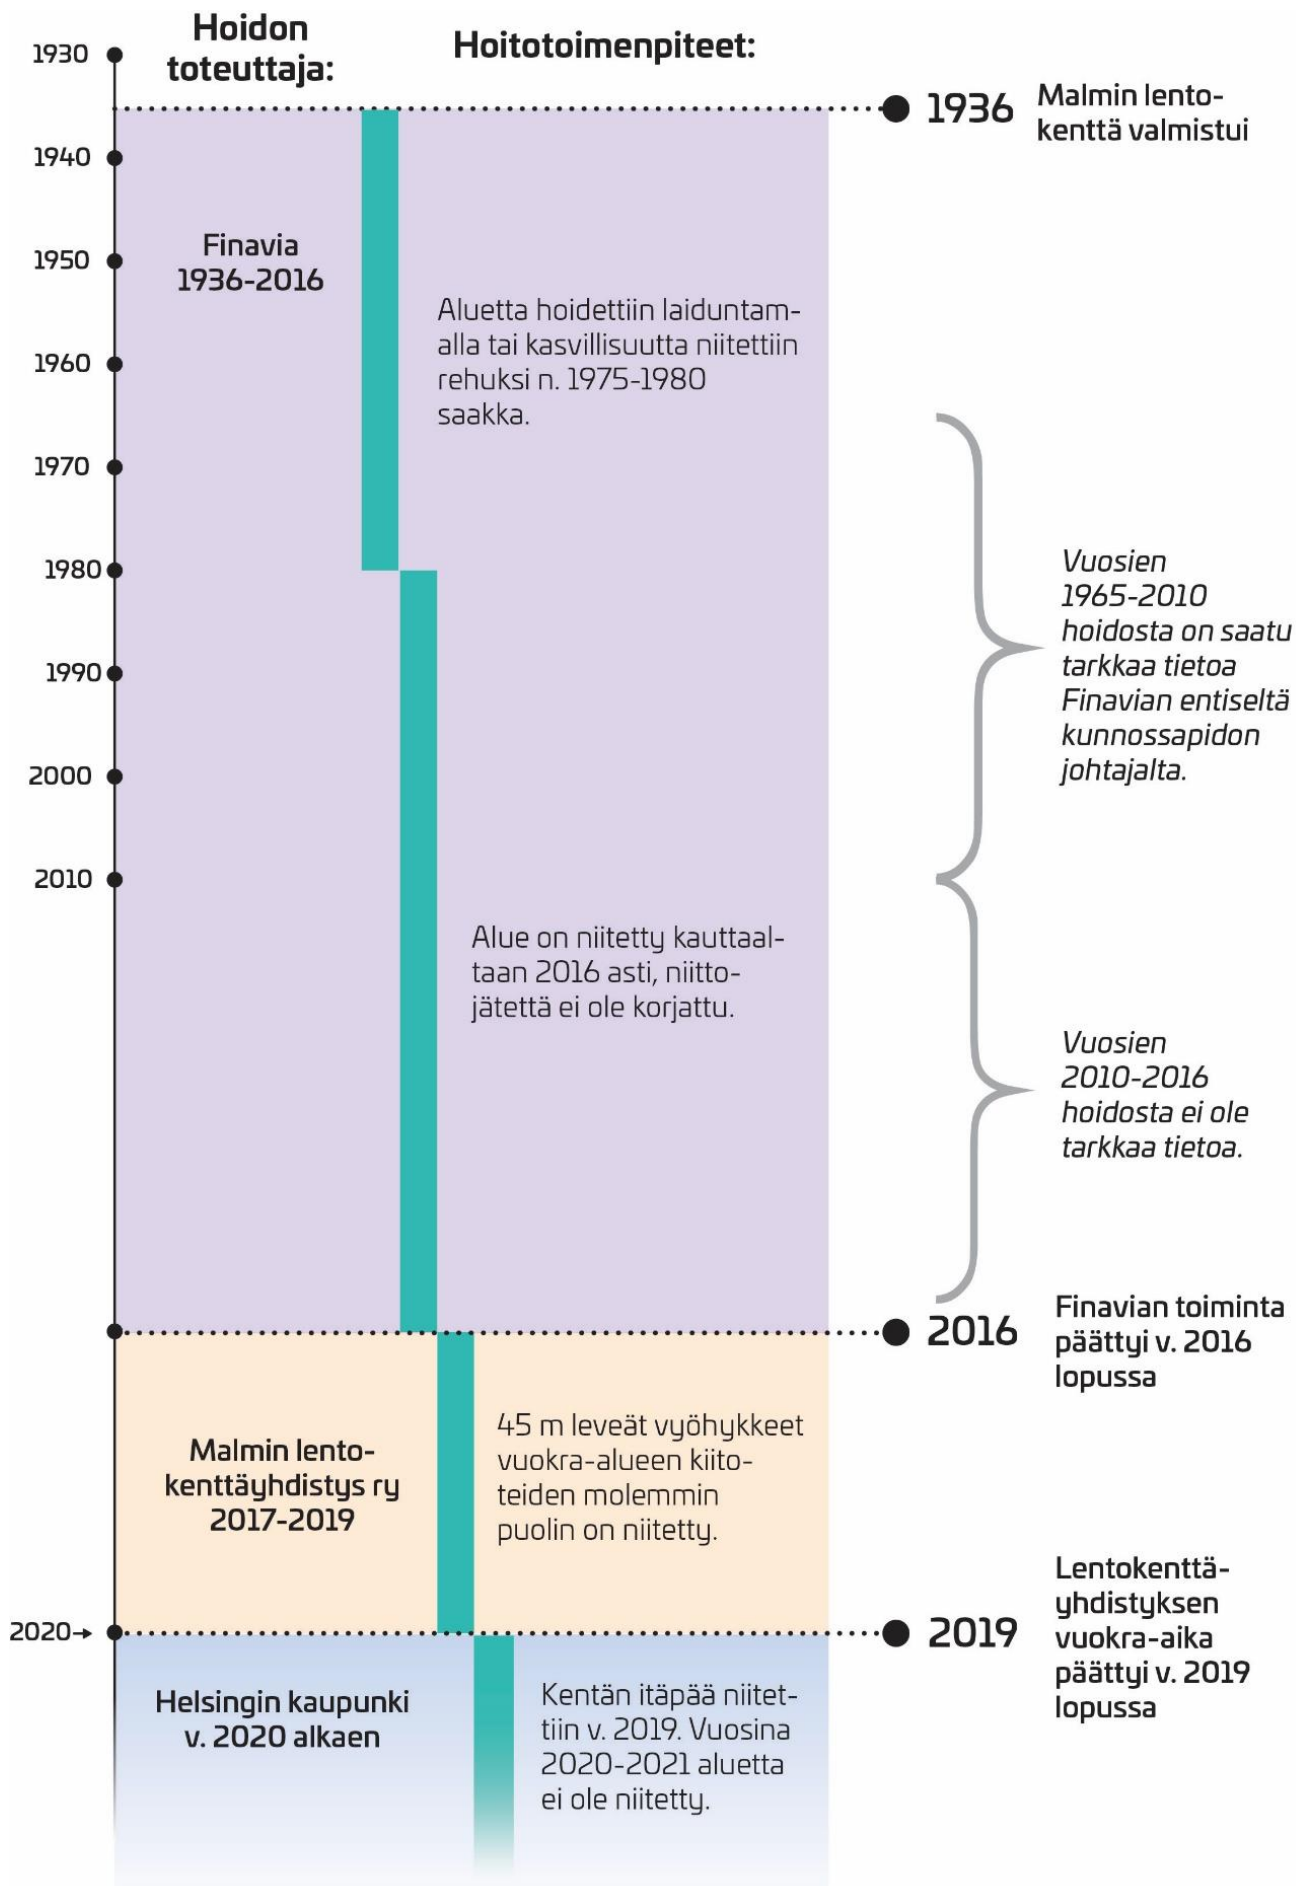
Hoidon toteuttaja:

Hoitotoimenpiteet:

1930

1936 Malmin lentokenttä valmistui

1940

Finavia 1936-2016

1950

Aluetta hoidettiin laiduntamalla tai kasvillisuutta niitettiin rehuksi n. 1975-1980 saakka.

1960

1970

1980

Vuosien 1965-2010 hoidosta on saatu tarkkaa tietoa Finavian entiseltä kunnossapidon johtajalta.

1990

2000

2010

Alue on niitetty kauttaaltaan 2016 asti, niittojätettä ei ole korjattu.

Vuosien 2010-2016 hoidosta ei ole tarkkaa tietoa.

2016 Finavian toiminta päättyi v. 2016 lopussa

Malmin lentokenttäyhdistys ry 2017-2019

45 m leveät vyöhykkeet vuokra-alueen kiitoteiden molemmin puolin on niitetty.

2020→

2019 Lentokenttäyhdistyksen vuokra-aika päättyi v. 2019 lopussa

Helsingin kaupunki v. 2020 alkaen

Kentän itäpää niitettiin v. 2019. Vuosina 2020-2021 aluetta ei ole niitetty.